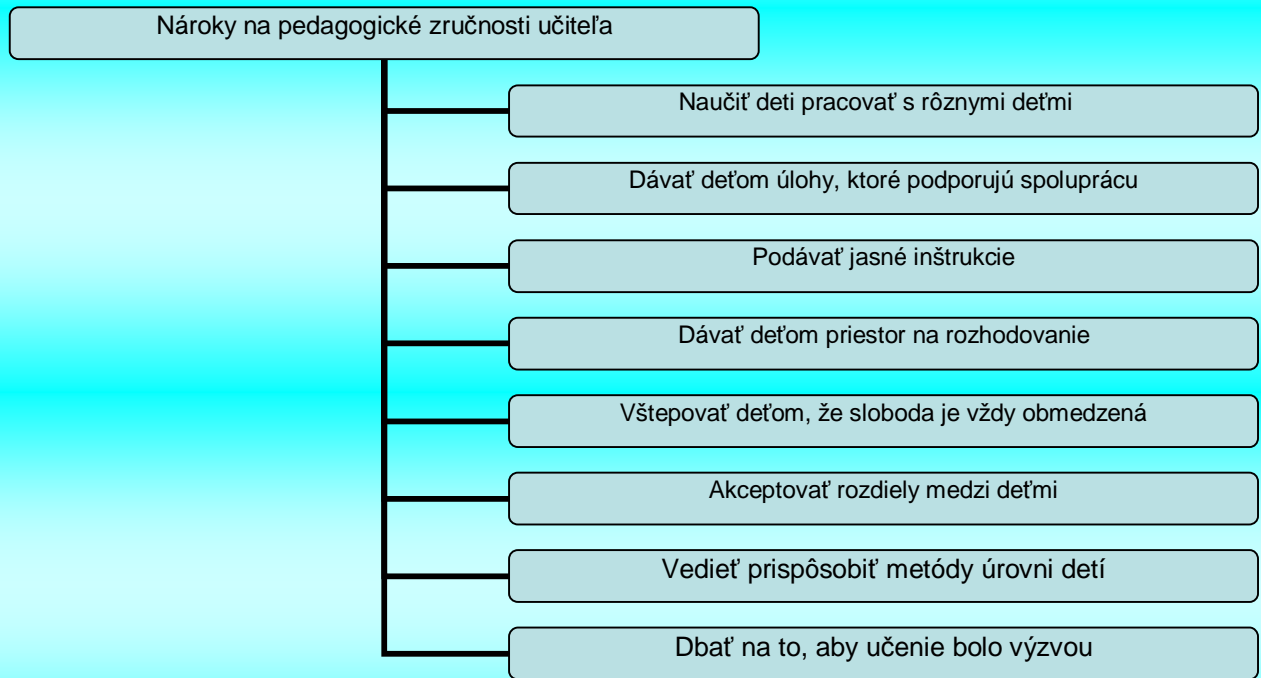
Nároky na pedagogické zručnosti učiteľa

Naučiť deti pracovať s rôznymi deťmi

Dávať deťom úlohy, ktoré podporujú spoluprácu

Podávať jasné inštrukcie

Dávať deťom priestor na rozhodovanie

Vštepovať deťom, že sloboda je vždy obmedzená

Akceptovať rozdiely medzi deťmi

Vedieť prispôsobiť metódy úrovni detí

Dbať na to, aby učenie bolo výzvou